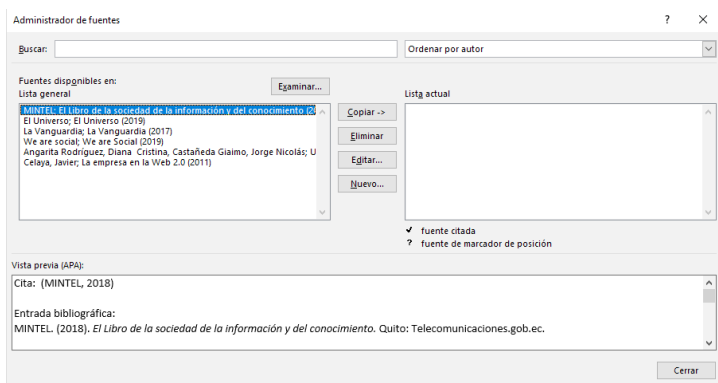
Administrador de fuentes

?

Buscar:

Ordenar por autor

Fuentes disponibles en:
Lista general

Examinar...

Lista actual

MINTEL; El Libro de la sociedad de la información y del conocimiento (2
El Universo; El Universo (2019)
La Vanguardia; La Vanguardia (2017)
We are social; We are Social (2019)
Angarita Rodriguez, Diana Cristina, Castañeda Giaimo, Jorge Nicolás; U
Celaya, Javier; La empresa en la Web 2.0 (2011)

Copiar ->

Eliminar

Editar...

Nuevo...

✓ fuente citada
? fuente de marcador de posición

Vista previa (APA):

Cita: (MINTEL, 2018)

Entrada bibliográfica:
MINTEL. (2018). *El Libro de la sociedad de la información y del conocimiento.* Quito: Telecomunicaciones.gob.ec.

Cerrar